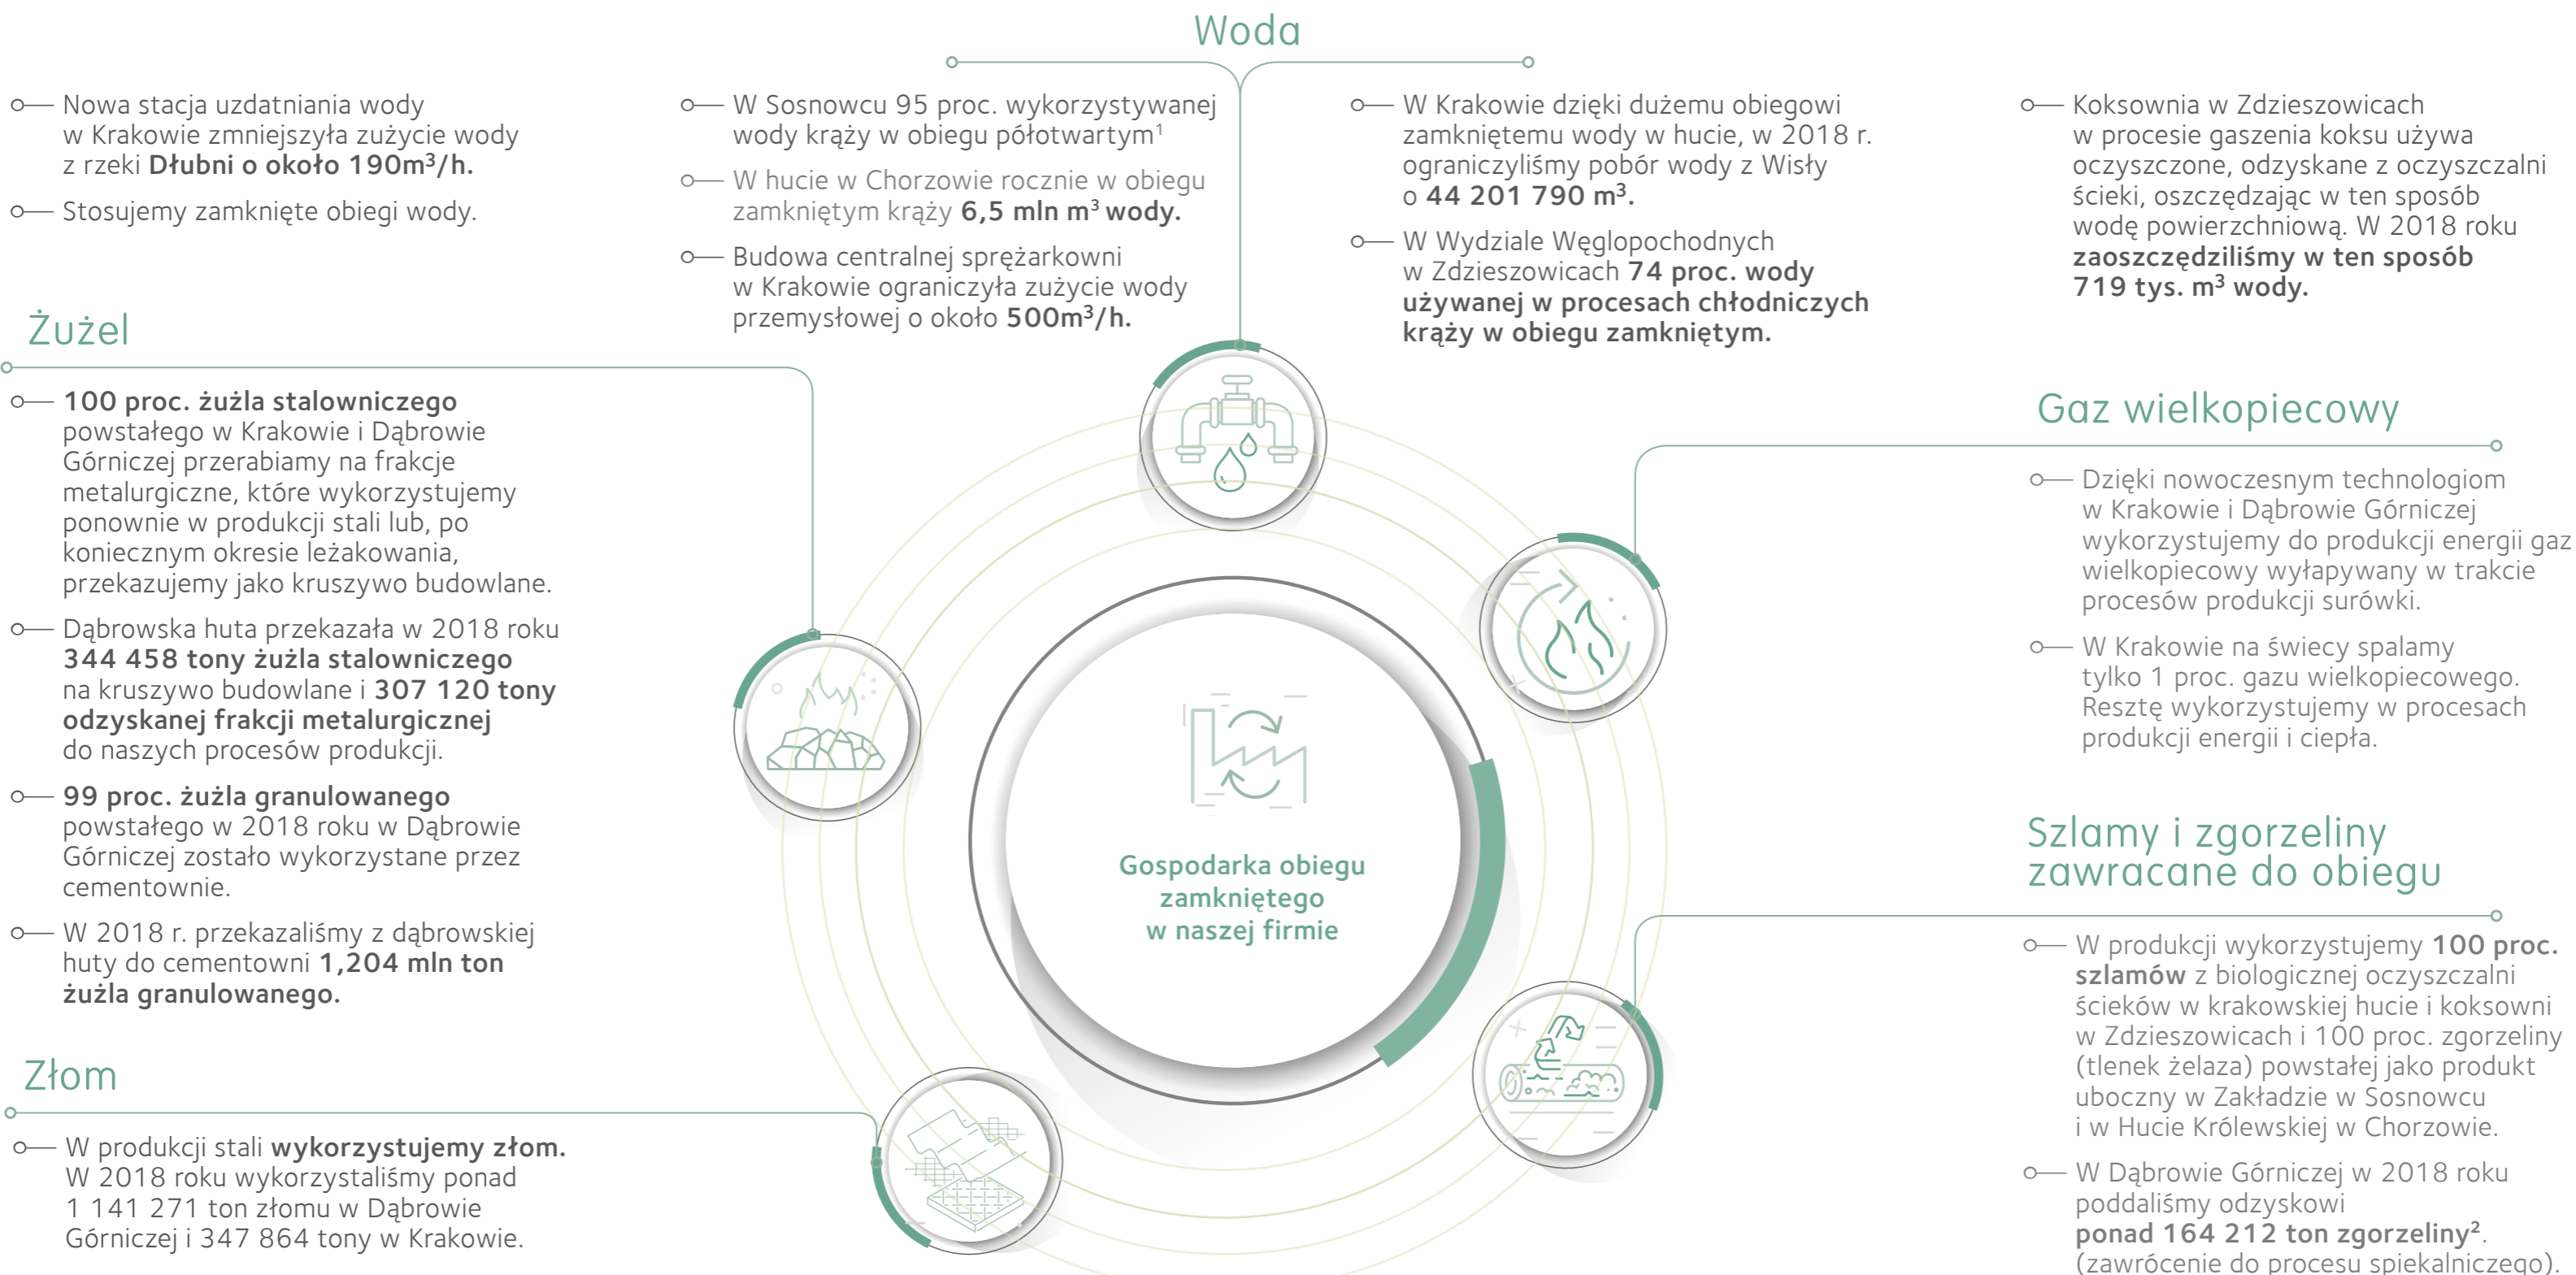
Woda

Nowa stacja uzdatniania wody w Krakowie zmniejszyła zużycie wody z rzeki **Dłubni o około 190m³/h.**

Stosujemy zamknięte obiegi wody.

W Sosnowcu 95 proc. wykorzystywanej wody krąży w obiegu półotwartym¹

W hucie w Chorzowie rocznie w obiegu zamkniętym krąży **6,5 mln m³ wody.**

Budowa centralnej sprężarkowni w Krakowie ograniczyła zużycie wody przemysłowej o około **500m³/h.**

W Krakowie dzięki dużemu obiegowi zamkniętemu wody w hucie, w 2018 r. ograniczyliśmy pobór wody z Wisły o **44 201 790 m³.**

W Wydziale Węglopochodnych w Zdzieszowicach **74 proc. wody używanej w procesach chłodniczych krąży w obiegu zamkniętym.**

Koksownia w Zdzieszowicach w procesie gaszenia koksu używa oczyszczone, odzyskane z oczyszczalni ścieki, oszczędzając w ten sposób wodę powierzchniową. W 2018 roku **zaoszczędziliśmy w ten sposób 719 tys. m³ wody.**

Żużel

**100 proc. żużla stalowniczego** powstałego w Krakowie i Dąbrowie Górniczej przerabiamy na frakcje metalurgiczne, które wykorzystujemy ponownie w produkcji stali lub, po koniecznym okresie leżakowania, przekazujemy jako kruszywo budowlane.

Dąbrowska huta przekazała w 2018 roku **344 458 tony żużla stalowniczego** na kruszywo budowlane i **307 120 tony odzyskanej frakcji metalurgicznej** do naszych procesów produkcji.

**99 proc. żużla granulowanego** powstałego w 2018 roku w Dąbrowie Górniczej zostało wykorzystane przez cementownie.

W 2018 r. przekazaliśmy z dąbrowskiej huty do cementowni **1,204 mln ton żużla granulowanego.**

Złom

W produkcji stali **wykorzystujemy złom.** W 2018 roku wykorzystaliśmy ponad 1 141 271 ton złomu w Dąbrowie Górniczej i 347 864 tony w Krakowie.

Gospodarka obiegu zamkniętego w naszej firmie

Gaz wielkopiecowy

Dzięki nowoczesnym technologiom w Krakowie i Dąbrowie Górniczej wykorzystujemy do produkcji energii gaz wielkopiecowy wyłapywany w trakcie procesów produkcji surówki.

W Krakowie na świecy spalamy tylko 1 proc. gazu wielkopiecowego. Resztę wykorzystujemy w procesach produkcji energii i ciepła.

Szlamy i zgorzeliny zawracane do obiegu

W produkcji wykorzystujemy **100 proc. szlamów** z biologicznej oczyszczalni ścieków w krakowskiej hucie i koksowni w Zdzieszowicach i 100 proc. zgorzeliny (tlenek żelaza) powstałej jako produkt uboczny w Zakładzie w Sosnowcu i w Hucie Królewskiej w Chorzowie.

W Dąbrowie Górniczej w 2018 roku poddaliśmy odzyskowi **ponad 164 212 ton zgorzeliny²**. (zawrócenie do procesu spiekalniczego).